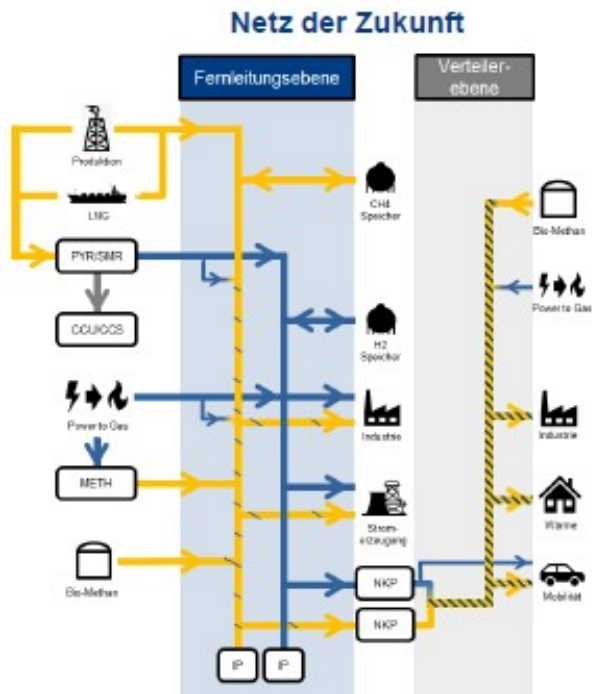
Netz der Zukunft

Fernleitungsebene

Verteiler-ebene

Produktion

LNG

PYR/SMR

CCU/CCS

Power to Gas

METH

Bio-Methan

CH4 Speicher

H2 Speicher

Industrie

Strom-erzeugung

NKP

NKP

IP

IP

Bio-Methan

Power to Gas

Industrie

Wärme

Mobilität